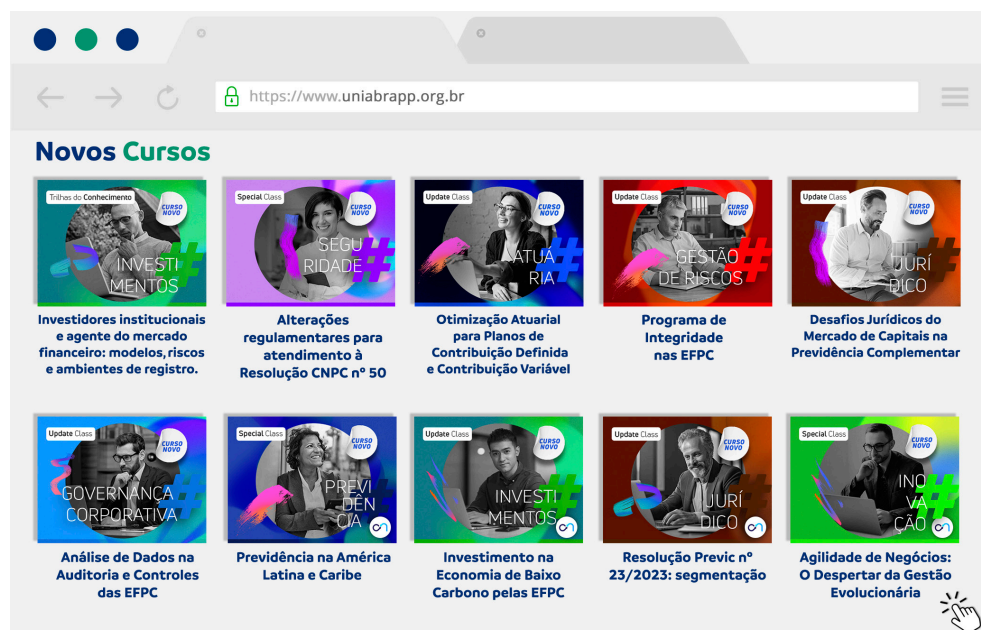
https://www.uniabrapp.org.br

Novos Cursos

Trilhas do Conhecimento
CURSO NOVO
INVESTI MENTOS
Investidores institucionais e agente do mercado financeiro: modelos, riscos e ambientes de registro.

Special Class
CURSO NOVO
SEGU RIDADE
Alterações regulamentares para atendimento à Resolução CNPC nº 50

Update Class
CURSO NOVO
ATUA RIA
Otimização Atuarial para Planos de Contribuição Definida e Contribuição Variável

Update Class
CURSO NOVO
GESTÃO DE RISCOS
Programa de Integridade nas EFPC

Update Class
CURSO NOVO
JURÍ DICO
Desafios Jurídicos do Mercado de Capitais na Previdência Complementar

Update Class
CURSO NOVO
GOVERNANÇA CORPORATIVA
Análise de Dados na Auditoria e Controles das EFPC

Special Class
CURSO NOVO
PREVI DÊN CIA
Previdência na América Latina e Caribe

Update Class
CURSO NOVO
INVESTI MENTOS
Investimento na Economia de Baixo Carbono pelas EFPC

Update Class
CURSO NOVO
JURÍ DICO
Resolução Previc nº 23/2023: segmentação

Special Class
CURSO NOVO
INO VA ÇÃO
Agilidade de Negócios: O Despertar da Gestão Evolucionária